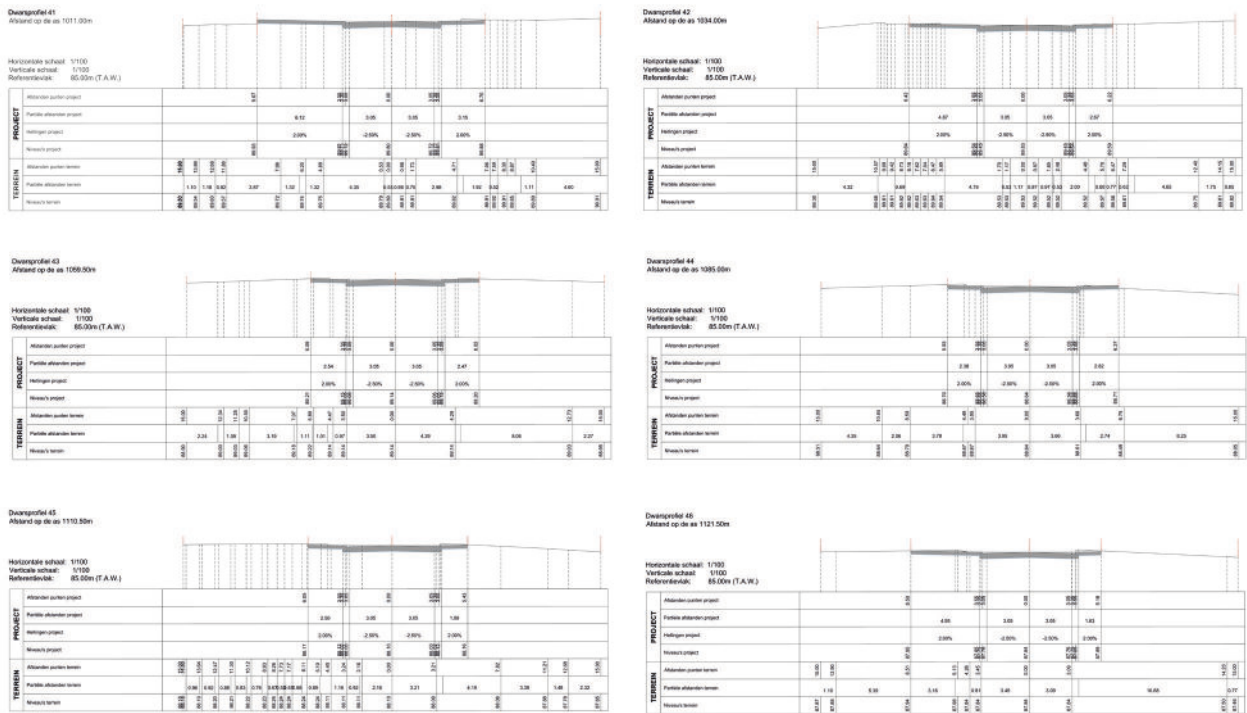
Dwarsprofiel 41
Afstand op de as 1011.00m

Horizontale schaal: 1/100
Verticale schaal: 1/100
Referentievlak: 85.00m (T.A.W.)

PROJECT
Afstanden punten project
Partiële afstanden project
Hellingen project
Niveau's project

TERREIN
Afstanden punten terrein
Partiële afstanden terrein
Niveau's terrein

6.12 3.05 3.05 3.15
2.00% -2.50% -2.50% 2.00%
1.10 1.16 0.82 3.87 1.52 1.32 6.35 1.92 3.88 1.92 0.00 1.11 4.60

Dwarsprofiel 42
Afstand op de as 1034.00m

Horizontale schaal: 1/100
Verticale schaal: 1/100
Referentievlak: 85.00m (T.A.W.)

PROJECT
Afstanden punten project
Partiële afstanden project
Hellingen project
Niveau's project

TERREIN
Afstanden punten terrein
Partiële afstanden terrein
Niveau's terrein

4.87 3.05 3.05 2.57
2.00% -2.50% -2.50% 2.00%
4.32 4.79 2.09 4.60 1.75

Dwarsprofiel 43
Afstand op de as 1059.50m

Horizontale schaal: 1/100
Verticale schaal: 1/100
Referentievlak: 85.00m (T.A.W.)

PROJECT
Afstanden punten project
Partiële afstanden project
Hellingen project
Niveau's project

TERREIN
Afstanden punten terrein
Partiële afstanden terrein
Niveau's terrein

2.54 3.05 3.05 2.47
2.00% -2.50% -2.50% 2.00%
2.34 1.58 3.10 1.11 1.01 0.97 3.00 4.30 8.06 2.37

Dwarsprofiel 44
Afstand op de as 1085.00m

Horizontale schaal: 1/100
Verticale schaal: 1/100
Referentievlak: 85.00m (T.A.W.)

PROJECT
Afstanden punten project
Partiële afstanden project
Hellingen project
Niveau's project

TERREIN
Afstanden punten terrein
Partiële afstanden terrein
Niveau's terrein

2.38 3.05 3.05 2.62
2.00% -2.50% -2.50% 2.00%
4.30 2.56 2.79 2.95 3.60 2.74 6.25

Dwarsprofiel 45
Afstand op de as 1110.50m

Horizontale schaal: 1/100
Verticale schaal: 1/100
Referentievlak: 85.00m (T.A.W.)

PROJECT
Afstanden punten project
Partiële afstanden project
Hellingen project
Niveau's project

TERREIN
Afstanden punten terrein
Partiële afstanden terrein
Niveau's terrein

2.50 3.05 3.05 1.88
2.00% -2.50% -2.50% 2.00%
0.99 1.14 0.62 2.18 3.21 4.16 3.38 1.48 2.32

Dwarsprofiel 46
Afstand op de as 1121.50m

Horizontale schaal: 1/100
Verticale schaal: 1/100
Referentievlak: 85.00m (T.A.W.)

PROJECT
Afstanden punten project
Partiële afstanden project
Hellingen project
Niveau's project

TERREIN
Afstanden punten terrein
Partiële afstanden terrein
Niveau's terrein

4.85 3.05 3.05 1.63
2.00% -2.50% -2.50% 2.00%
1.10 5.35 3.16 0.61 3.45 3.09 10.65 0.77